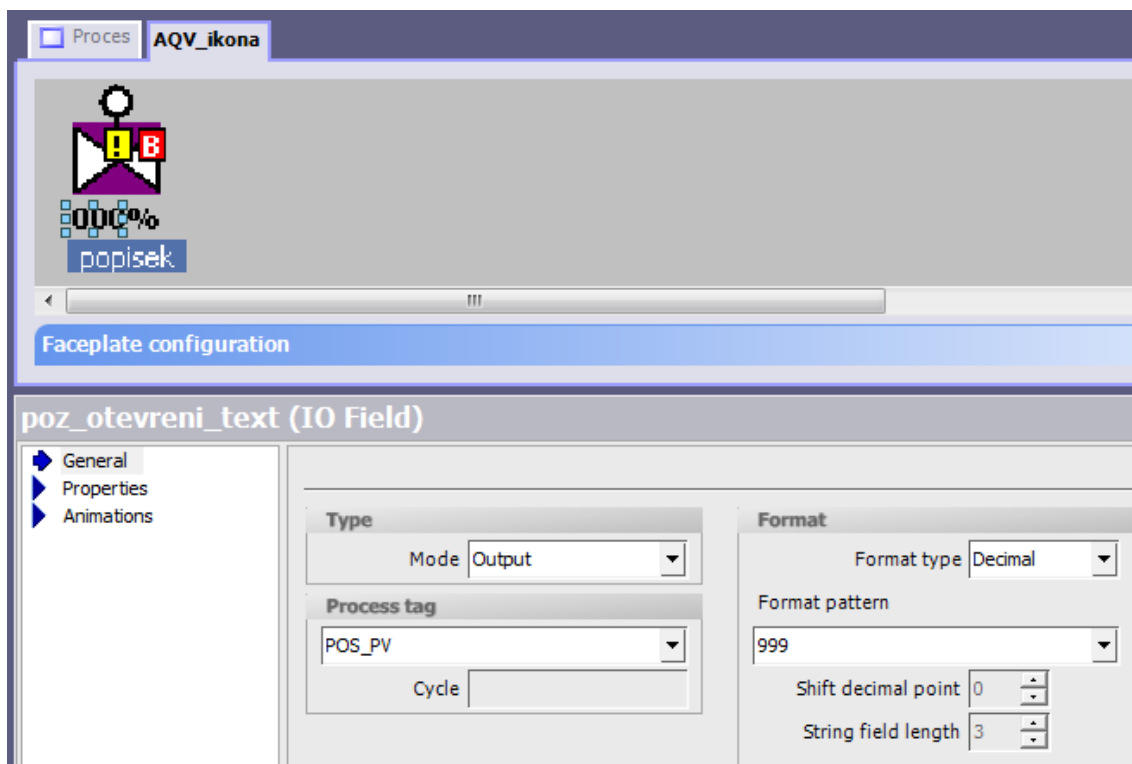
Proces AQV_ikona

B

000%

popisek

Faceplate configuration

poz_otevreni_text (IO Field)

General
Properties
Animations

Type
Mode Output

Process tag
POS_PV
Cycle

Format
Format type Decimal
Format pattern
999
Shift decimal point 0
String field length 3